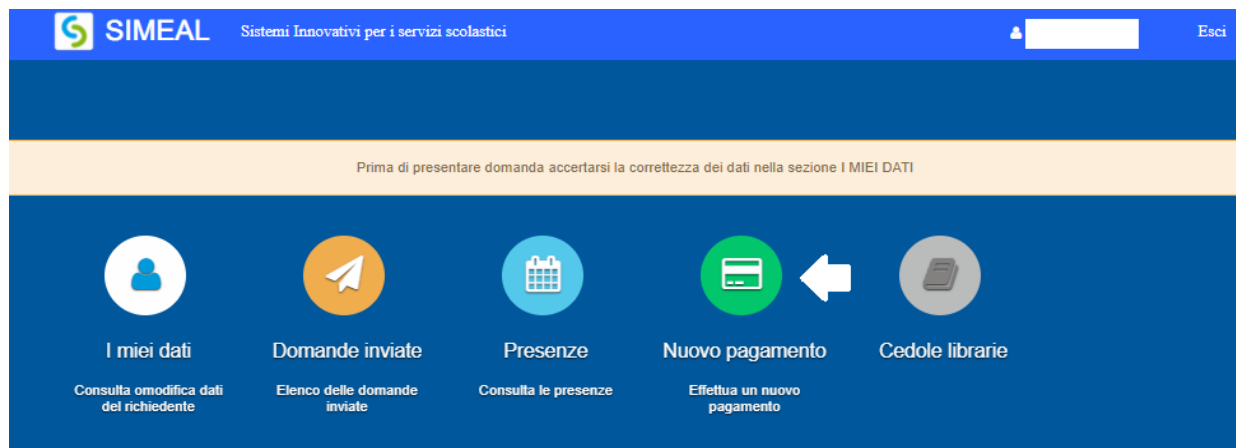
SIMEAL Sistemi Innovativi per i servizi scolastici

Esci

Prima di presentare domanda accertarsi la correttezza dei dati nella sezione I MIEI DATI

I miei dati
Consulta omodifica dati del richiedente

Domande inviate
Elenco delle domande inviate

Presenze
Consulta le presenze

Nuovo pagamento
Effettua un nuovo pagamento

Cedole librarie